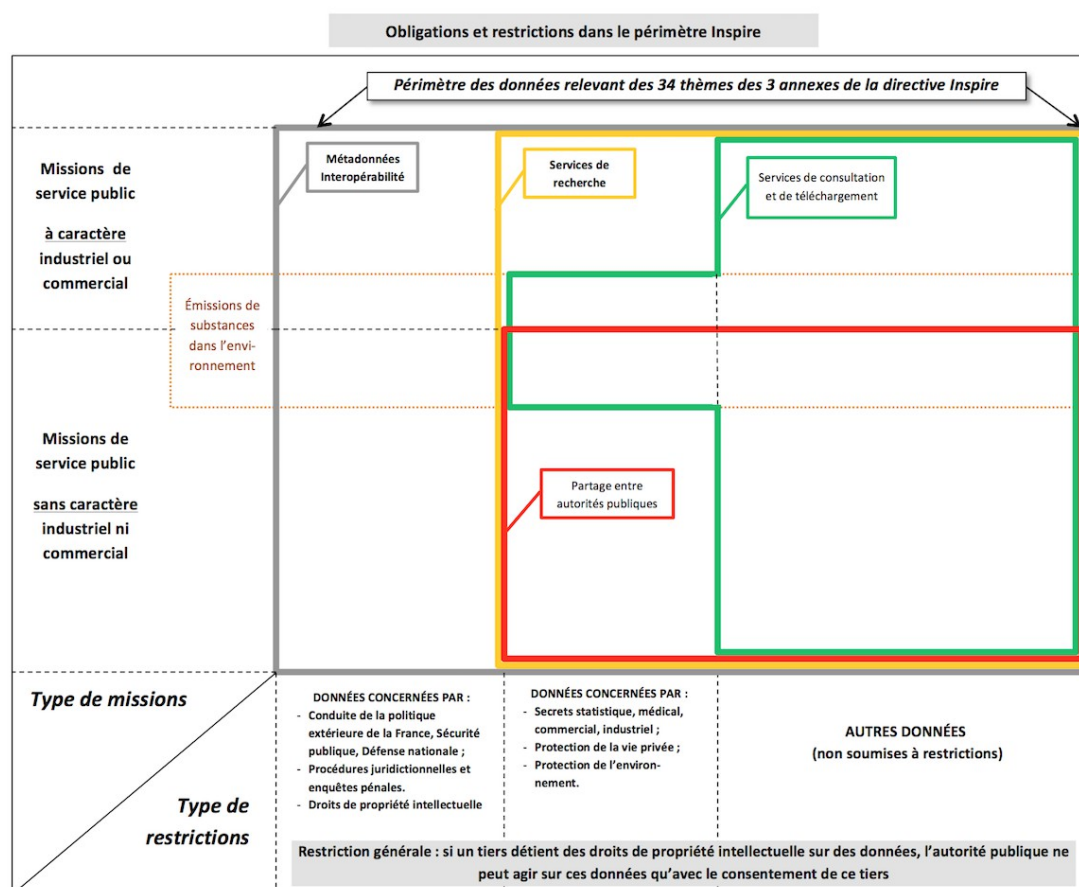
Obligations et restrictions dans le périmètre Inspire

Périmètre des données relevant des 34 thèmes des 3 annexes de la directive Inspire

Missions de service public

à caractère industriel ou commercial

Émissions de substances dans l'environnement

Missions de service public

sans caractère industriel ni commercial

Métadonnées Interopérabilité

Services de recherche

Services de consultation et de téléchargement

Partage entre autorités publiques

Type de missions

Type de restrictions

DONNÉES CONCERNÉES PAR :
- Conduite de la politique extérieure de la France, Sécurité publique, Défense nationale ;
- Procédures juridictionnelles et enquêtes pénales.
- Droits de propriété intellectuelle

DONNÉES CONCERNÉES PAR :
- Secrets statistique, médical, commercial, industriel ;
- Protection de la vie privée ;
- Protection de l'environnement.

AUTRES DONNÉES
(non soumises à restrictions)

Restriction générale : si un tiers détient des droits de propriété intellectuelle sur des données, l'autorité publique ne peut agir sur ces données qu'avec le consentement de ce tiers